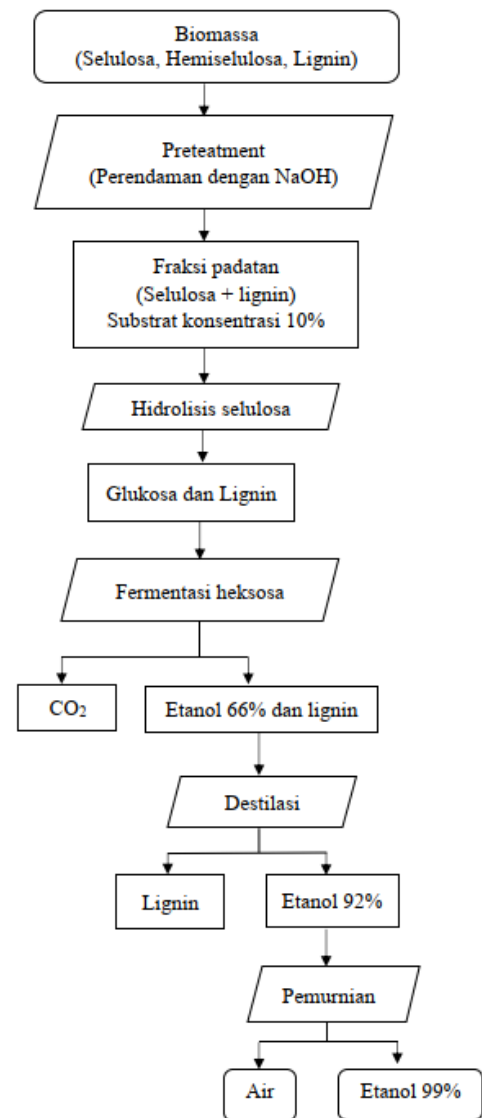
Biomassa
(Selulosa, Hemiselulosa, Lignin)

Preteatment
(Perendaman dengan NaOH)

Fraksi padatan
(Selulosa + lignin)
Substrat konsentrasi 10%

Hidrolisis selulosa

Glukosa dan Lignin

Fermentasi heksosa

$CO_2$

Etanol 66% dan lignin

Destilasi

Lignin

Etanol 92%

Pemurnian

Air

Etanol 99%